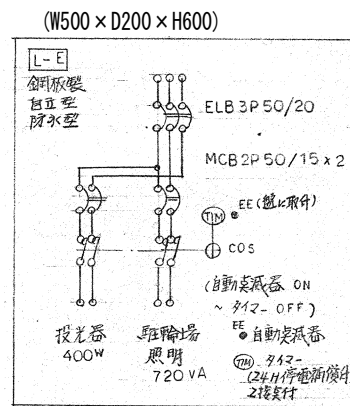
(W500 × D200 × H600)

L-E

鋼板製
自立型
防水型

ELB 3P 50/20

MCB 2P 50/15 × 2

TM

EE (盤に取付)

COS

(自動点滅器 ON
~ タイマー OFF)

投光器
400W

駐輪場
照明
720 VA

EE 自動点滅器

TM タイマー
(24H停電補償付
2接点付)